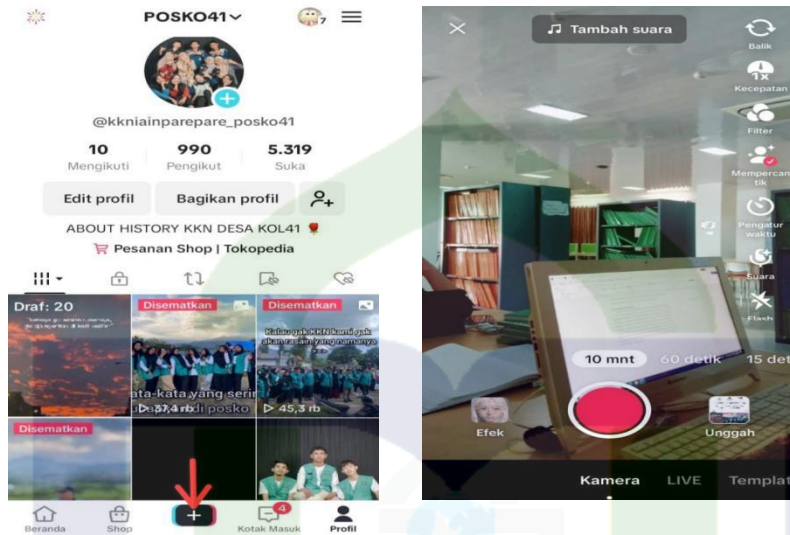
POSKO41
7

@kkniainparepare_posko41

| 10 | 990 | 5.319 |
|---|---|---|
| Mengikuti | Pengikut | Suka |

Edit profil
Bagikan profil

ABOUT HISTORY KKN DESA KOL41
Pesanan Shop | Tokopedia

Draf: 20
Disematkan
Disematkan
Kalau gak KKN kami gak akan rasain yang namanya
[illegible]ata-kata yang serin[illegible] di posko
▷ 37,4 rb
▷ 45,3 rb
Disematkan

Beranda
Shop
4
Kotak Masuk
Profil

Tambah suara
Balik
1x
Kecepatan
Filter
Mempercantik
Pengatur waktu
Suara
Flash
10 mnt
60 detik
15 det
Efek
Unggah
Kamera
LIVE
Templat